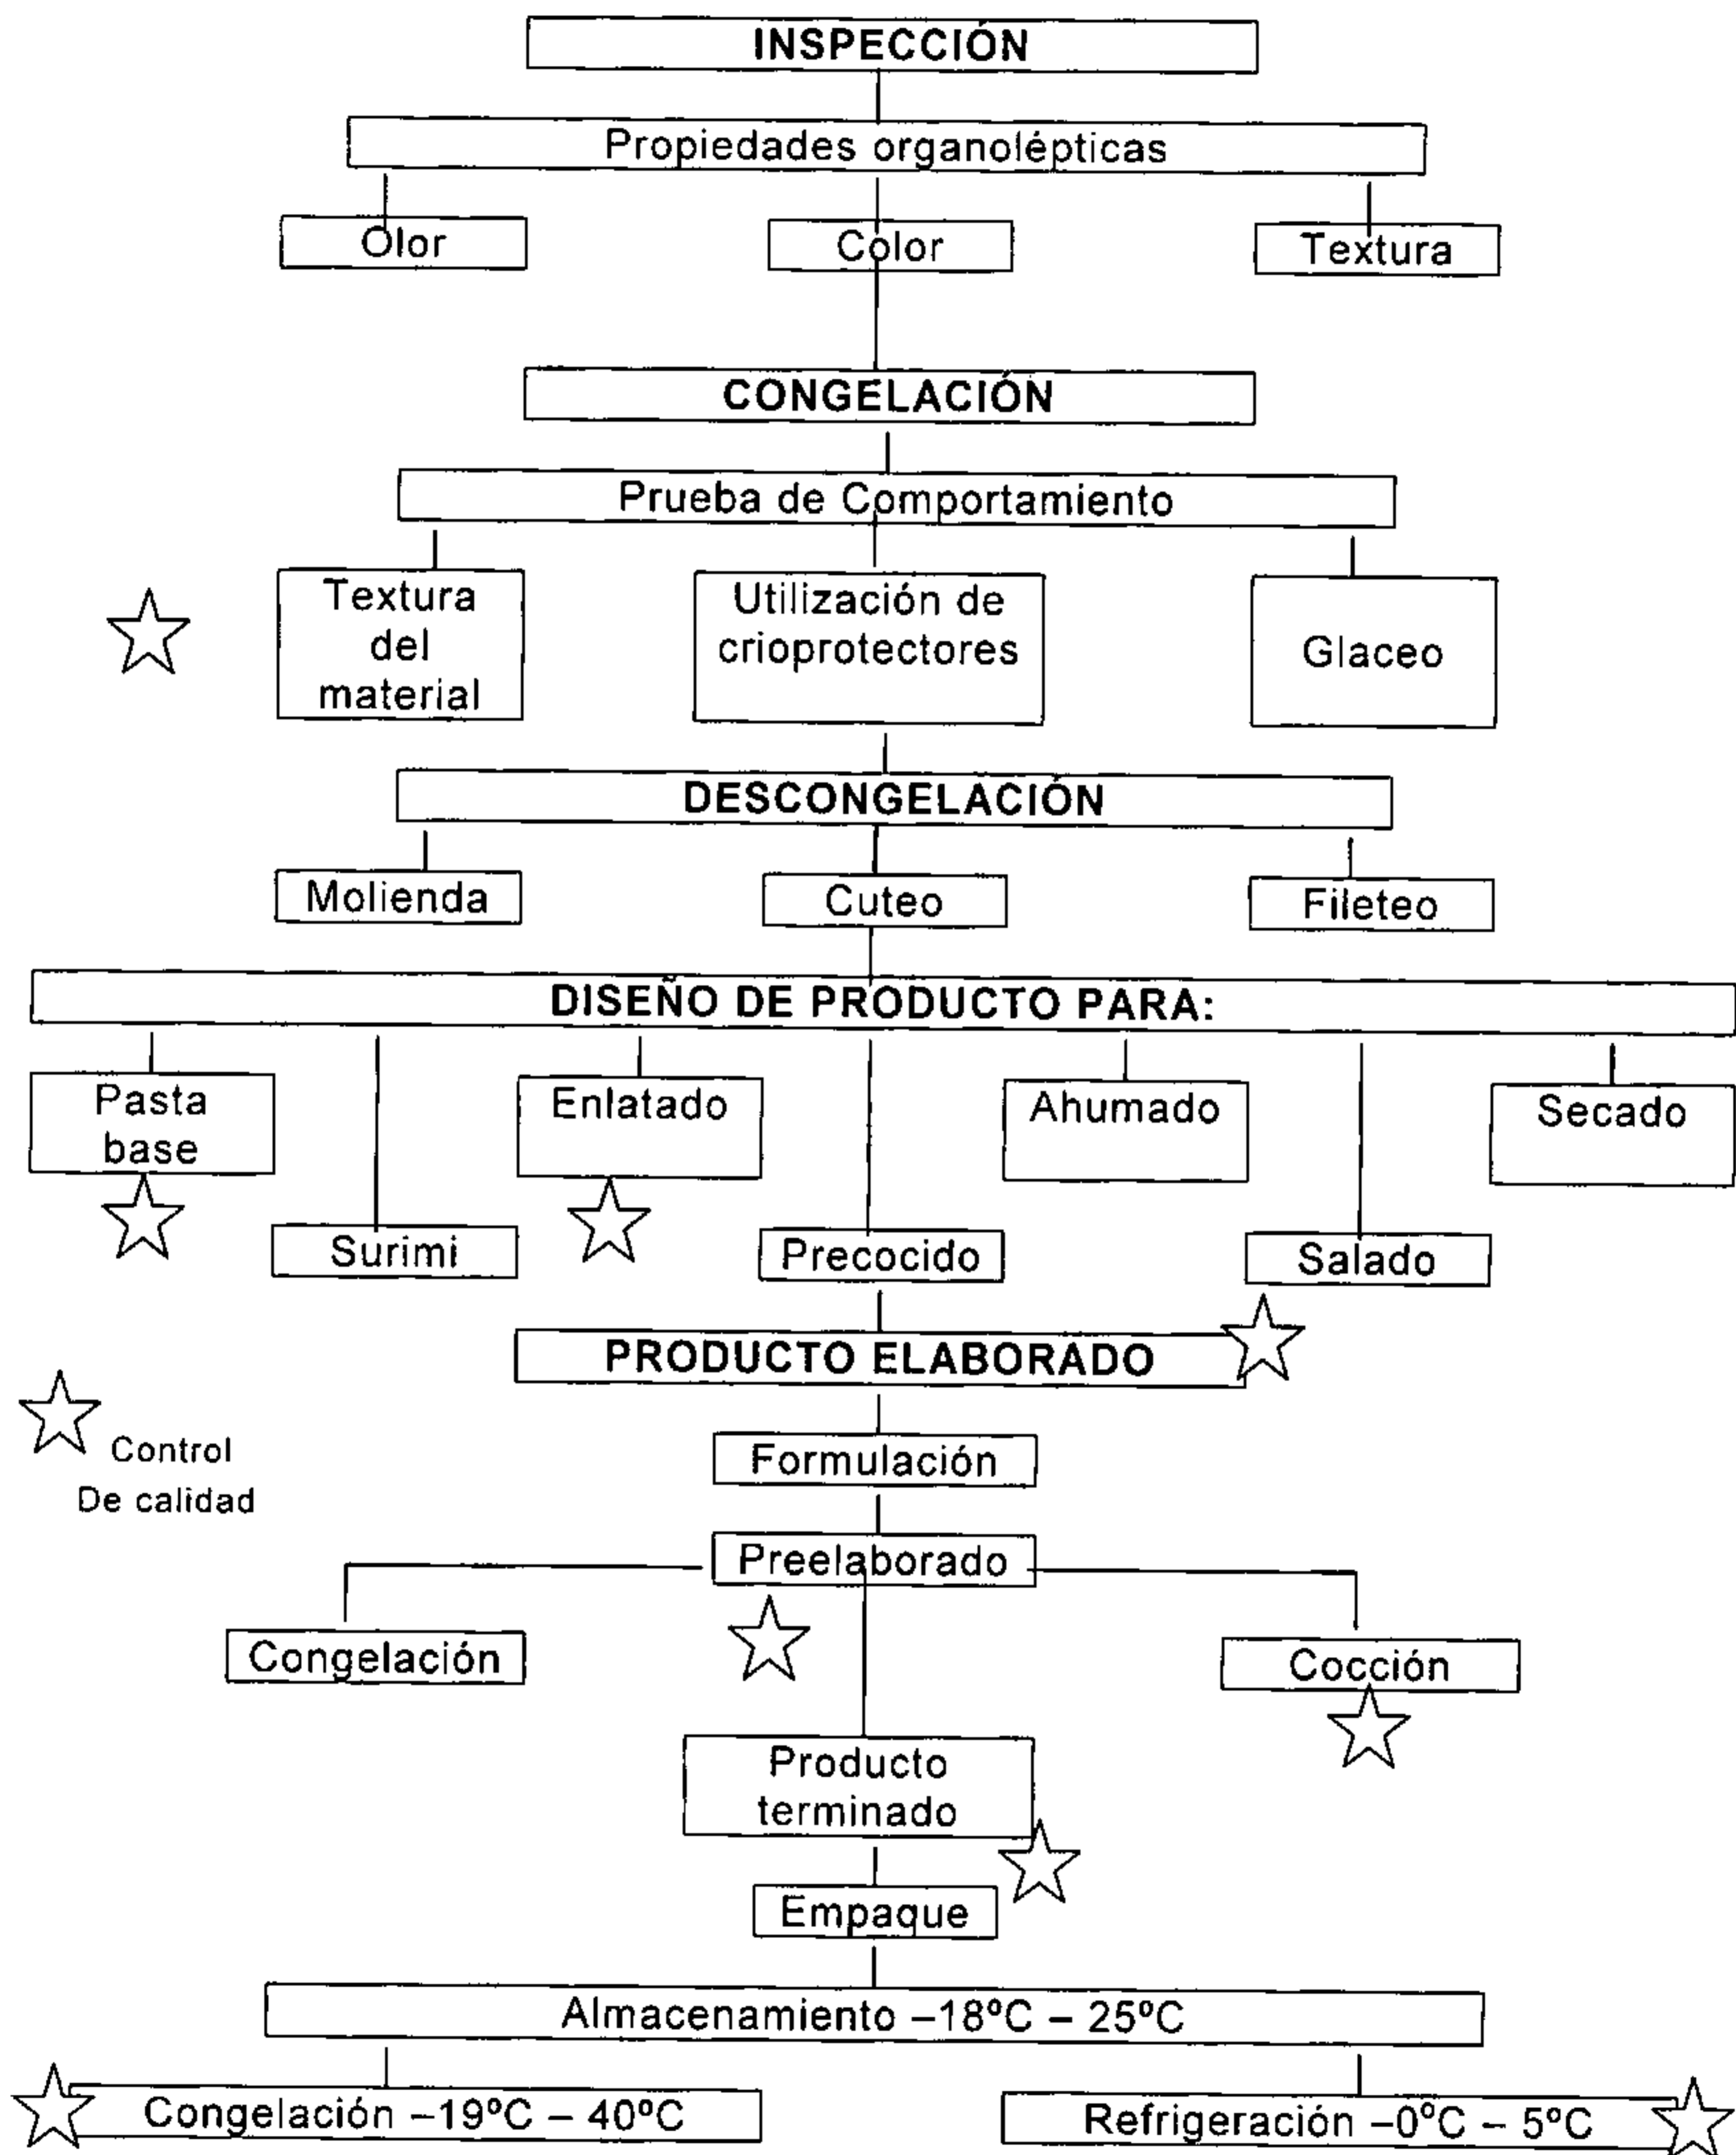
INSPECCIÓN

Propiedades organolépticas

Olor

Color

Textura

CONGELACIÓN

Prueba de Comportamiento

Textura del material

Utilización de crioprotectores

Glaceo

DESCONGELACIÓN

Molienda

Cuteo

Fileteo

DISEÑO DE PRODUCTO PARA:

Pasta base

Surimi

Enlatado

Precocido

Ahumado

Salado

Secado

PRODUCTO ELABORADO

Control De calidad

Formulación

Preelaborado

Congelación

Cocción

Producto terminado

Empaque

Almacenamiento –18ºC – 25ºC

Congelación –19ºC – 40ºC

Refrigeración –0ºC – 5ºC